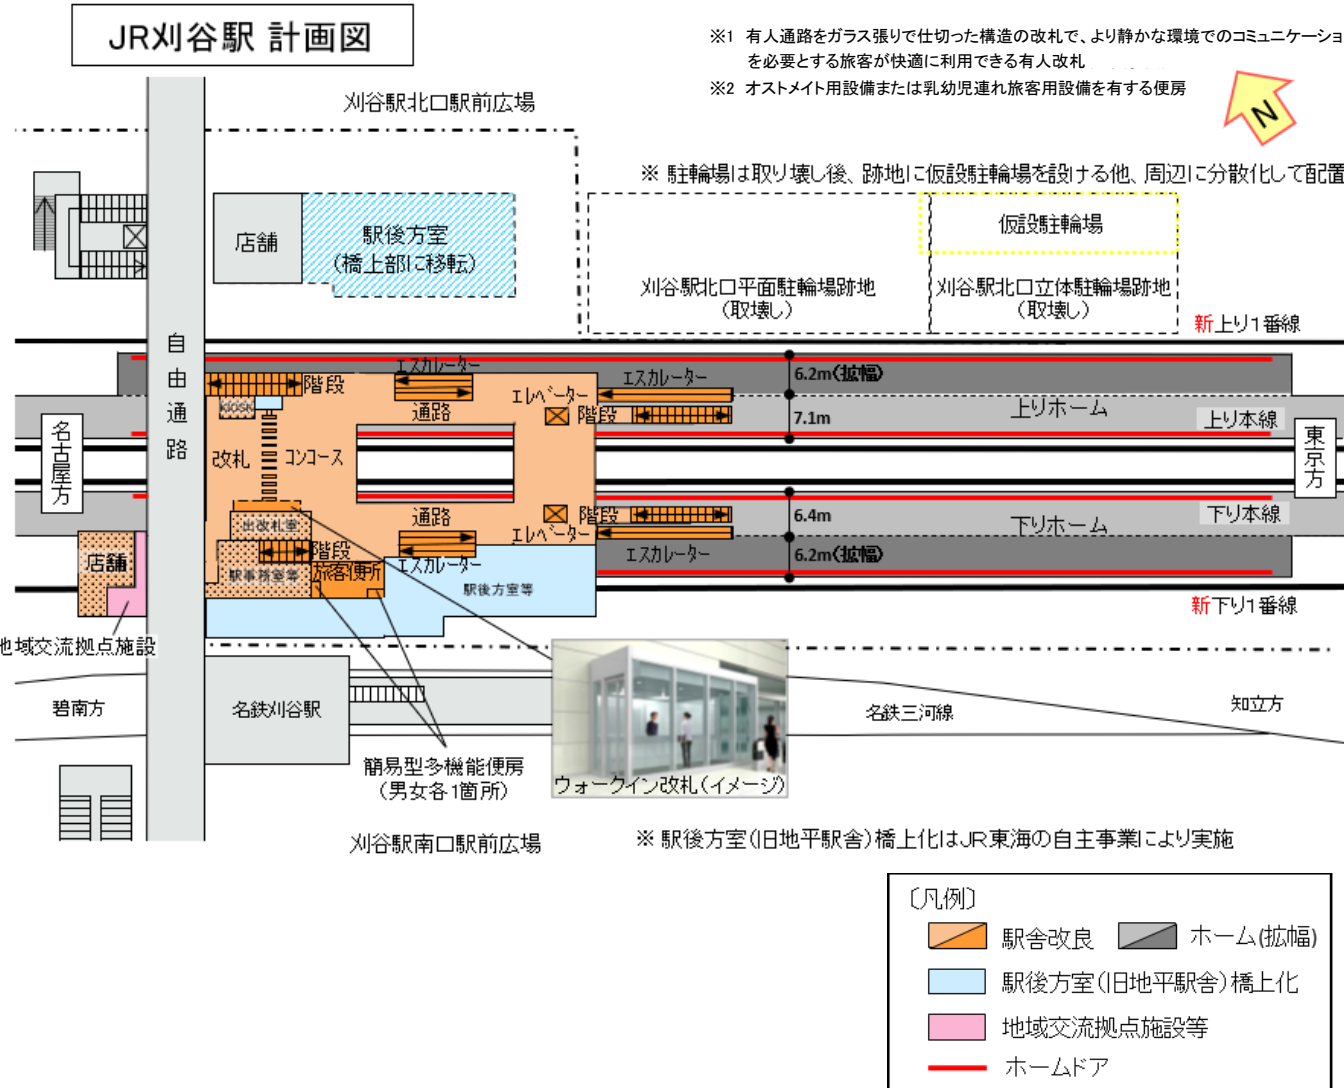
JR刈谷駅 計画図

※1 有人通路をガラス張りで仕切った構造の改札で、より静かな環境でのコミュニケーショ
を必要とする旅客が快適に利用できる有人改札

※2 オストメイト用設備または乳幼児連れ旅客用設備を有する便房

N

刈谷駅北口駅前広場

※ 駐輪場は取り壊し後、跡地に仮設駐輪場を設ける他、周辺に分散化して配置

店舗

駅後方室
(橋上部に移転)

仮設駐輪場

刈谷駅北口平面駐輪場跡地
(取壊し)

刈谷駅北口立体駐輪場跡地
(取壊し)

新上り1番線

自
由
通
路

階段

エスカレーター

エスカレーター

6.2m(拡幅)

KIOSK

通路

エレベーター

階段

7.1m

上りホーム

上り本線

名
古
屋
方

改札

コンコース

東
京
方

出改札室

通路

階段

6.4m

下りホーム

下り本線

エレベーター

階段

エスカレーター

エスカレーター

6.2m(拡幅)

店舗

駅事務室等

旅客便所

駅後方室等

新下り1番線

地域交流拠点施設

碧南方

名鉄刈谷駅

名鉄三河線

知立方

簡易型多機能便房
(男女各1箇所)

ウォークイン改札(イメージ)

刈谷駅南口駅前広場

※ 駅後方室(旧地平駅舎)橋上化はJR東海の自主事業により実施

〔凡例〕

駅舎改良

ホーム(拡幅)

駅後方室(旧地平駅舎)橋上化

地域交流拠点施設等

ホームドア